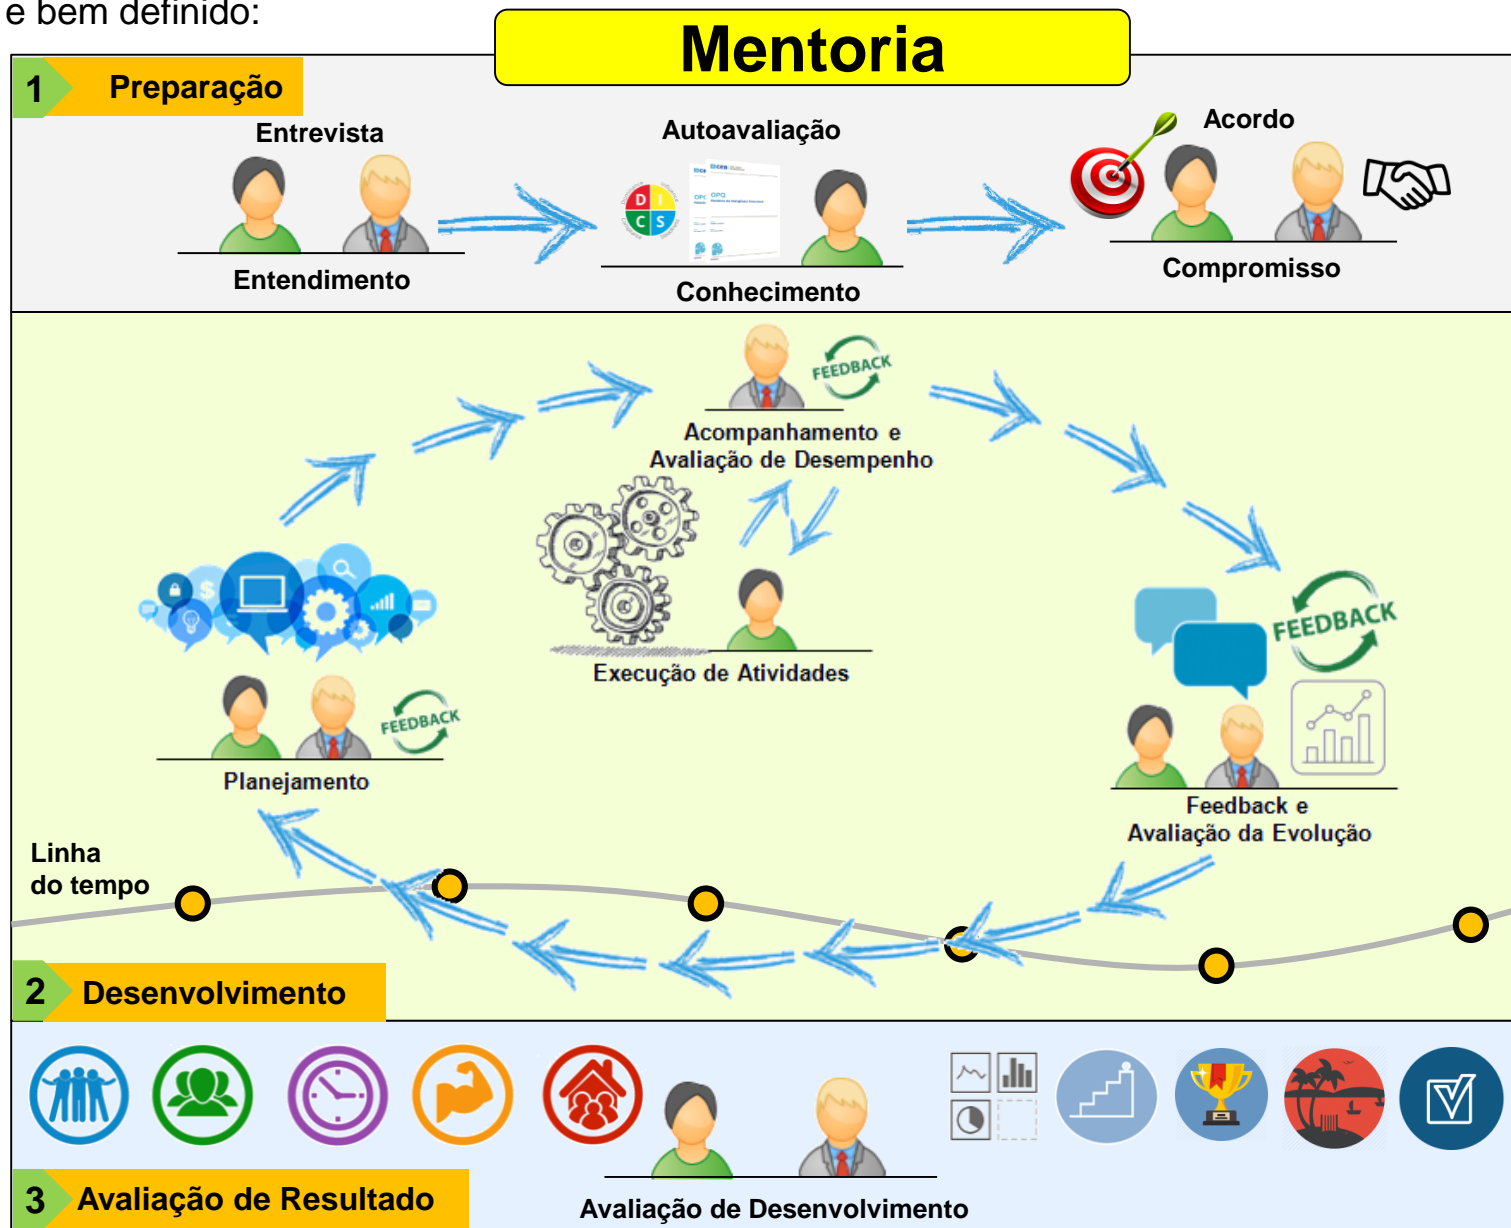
e bem definido:

Mentoria

1 Preparação

Entrevista

Entendimento

Autoavaliação

D I C S

Conhecimento

Acordo

Compromisso

FEEDBACK

Acompanhamento e Avaliação de Desempenho

Execução de Atividades

FEEDBACK

Planejamento

FEEDBACK

Feedback e Avaliação da Evolução

Linha do tempo

2 Desenvolvimento

3 Avaliação de Resultado

Avaliação de Desenvolvimento